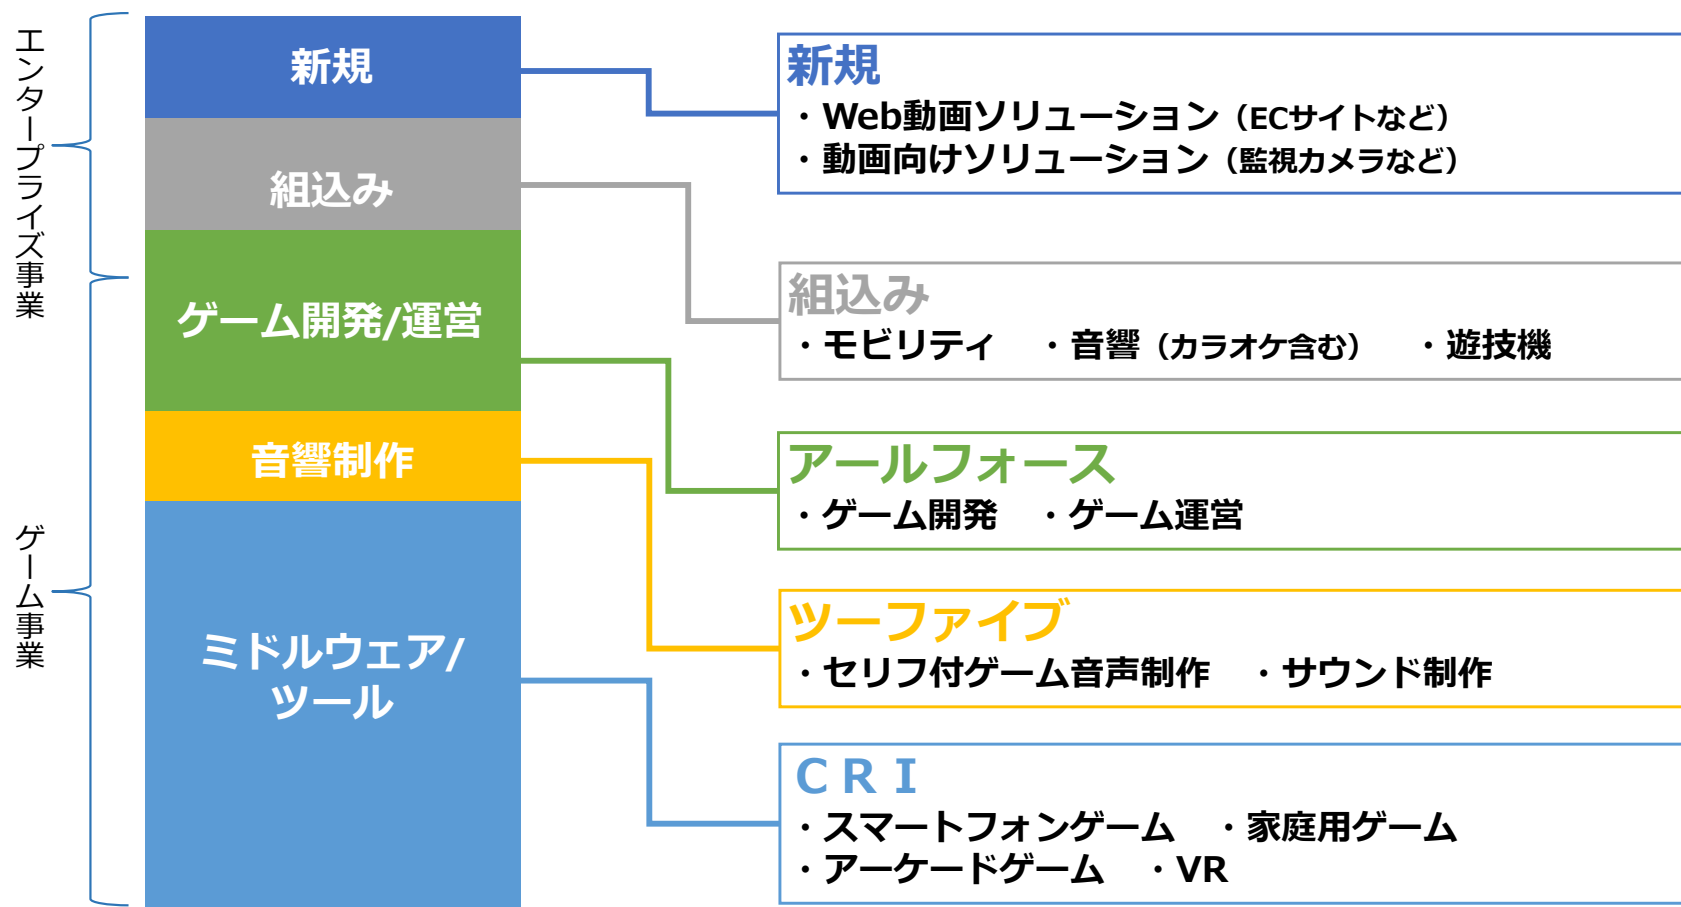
エンタープライズ事業

ゲーム事業

新規

組込み

ゲーム開発/運営

音響制作

ミドルウェア/ツール

新規
・Web動画ソリューション（ECサイトなど）
・動画向けソリューション（監視カメラなど）

組込み
・モビリティ　・音響（カラオケ含む）　・遊技機

アールフォース
・ゲーム開発　・ゲーム運営

ツーファイブ
・セリフ付ゲーム音声制作　・サウンド制作

CRI
・スマートフォンゲーム　・家庭用ゲーム
・アーケードゲーム　・VR